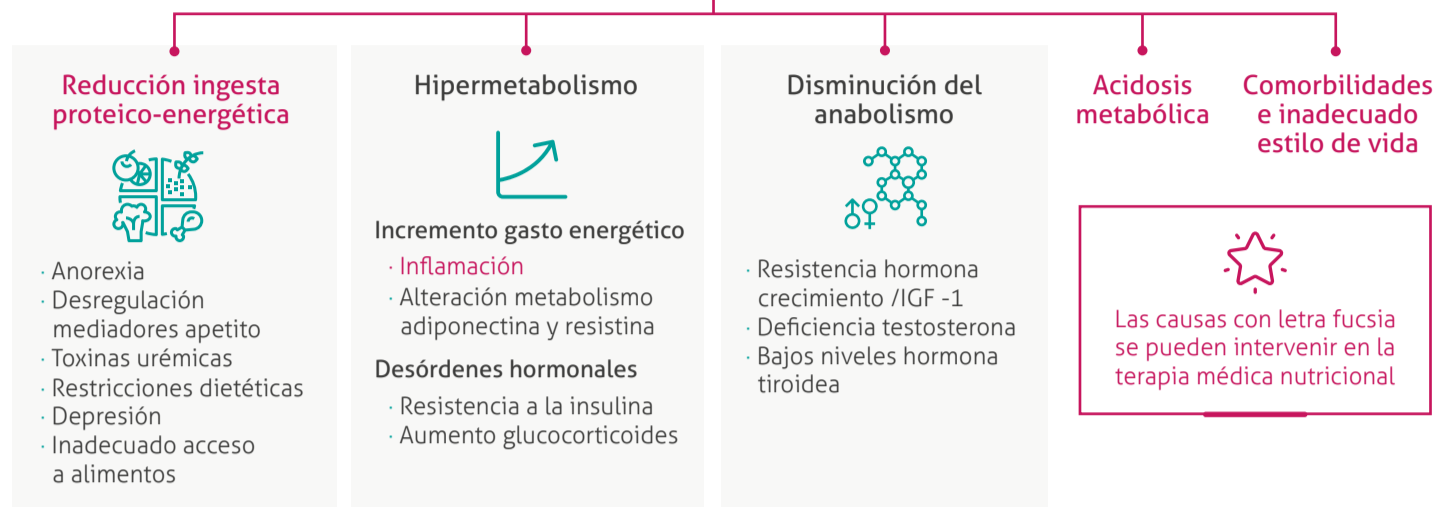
Reducción ingesta proteico-energética

· Anorexia
· Desregulación mediadores apetito
· Toxinas urémicas
· Restricciones dietéticas
· Depresión
· Inadecuado acceso a alimentos

Hipermetabolismo

Incremento gasto energético
· Inflamación
· Alteración metabolismo adiponectina y resistina

Desórdenes hormonales
· Resistencia a la insulina
· Aumento glucocorticoides

Disminución del anabolismo

· Resistencia hormona crecimiento /IGF -1
· Deficiencia testosterona
· Bajos niveles hormona tiroidea

Acidosis metabólica

Comorbilidades e inadecuado estilo de vida

Las causas con letra fucsia se pueden intervenir en la terapia médica nutricional